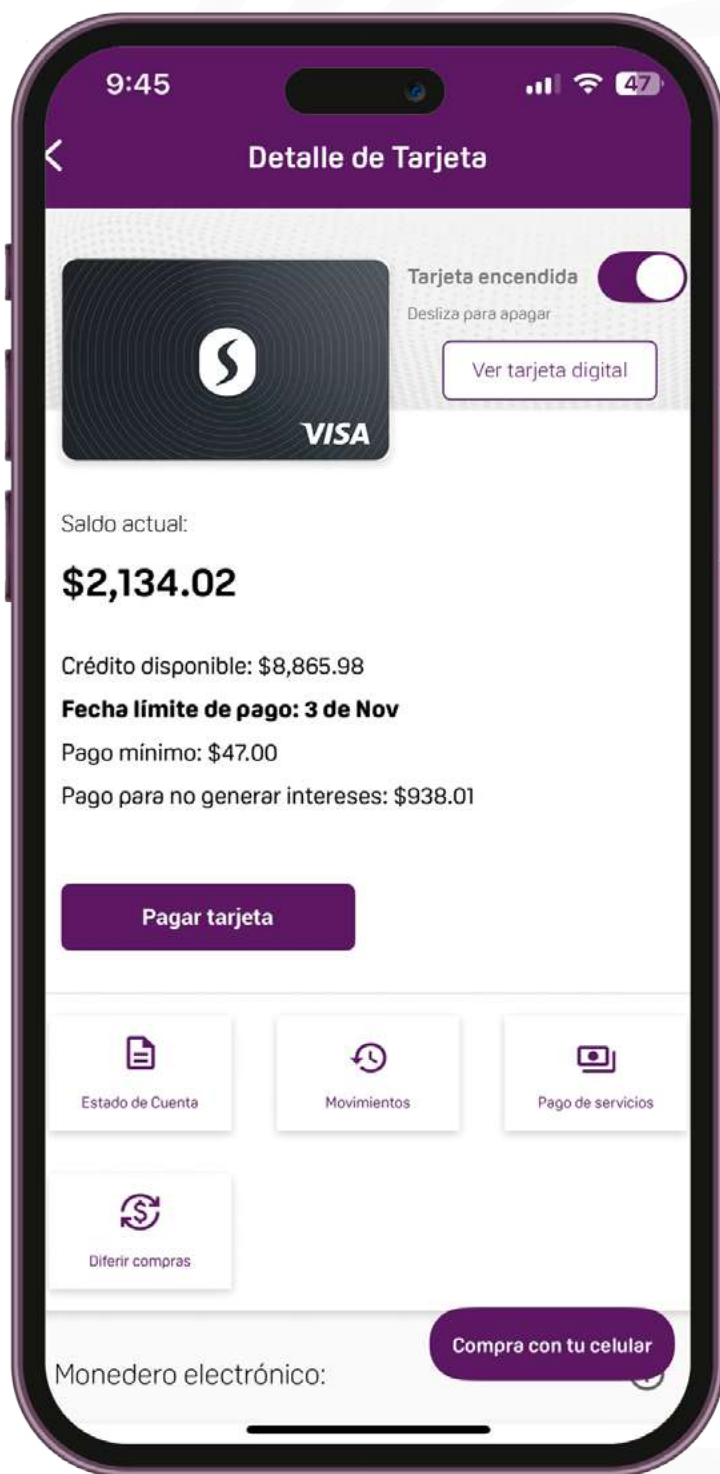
9:45

47

Detalle de Tarjeta

VISA

Tarjeta encendida

Desliza para apagar

Ver tarjeta digital

Saldo actual:

$2,134.02

Crédito disponible: $8,865.98

Fecha límite de pago: 3 de Nov

Pago mínimo: $47.00

Pago para no generar intereses: $938.01

Pagar tarjeta

Estado de Cuenta

Movimientos

Pago de servicios

Diferir compras

Compra con tu celular

Monedero electrónico: